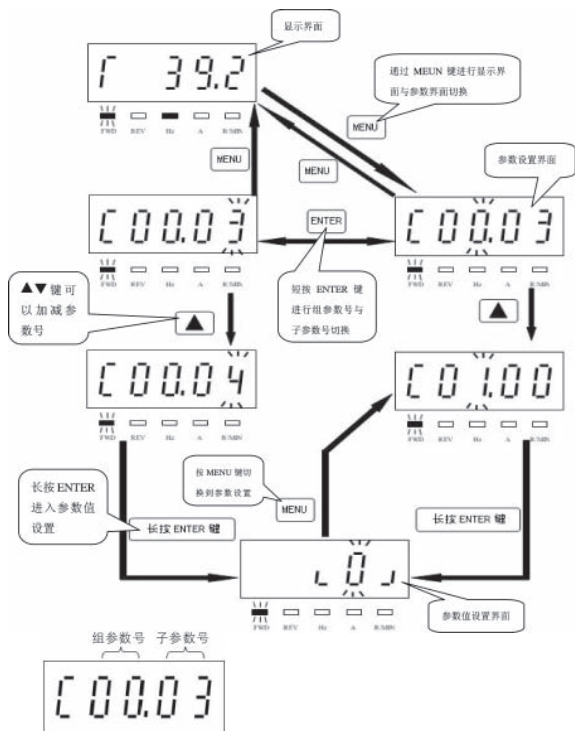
显示界面

r 39.2

FWD REV Hz A R/MIN

通过 MEUN 键进行显示界面与参数界面切换

MENU

MENU

MENU

参数设置界面

C00.03

ENTER

C00.03

FWD REV Hz A R/MIN

短按 ENTER 键进行组参数号与子参数号切换

FWD REV Hz A R/MIN

▲▼键可以加减参数号

▲

▲

C00.04

C01.00

FWD REV Hz A R/MIN

FWD REV Hz A R/MIN

按 MENU 键切换到参数设置

MENU

长按 ENTER 进入参数值设置

长按 ENTER 键

长按 ENTER 键

0

FWD REV Hz A R/MIN

参数值设置界面

组参数号 子参数号

C00.03